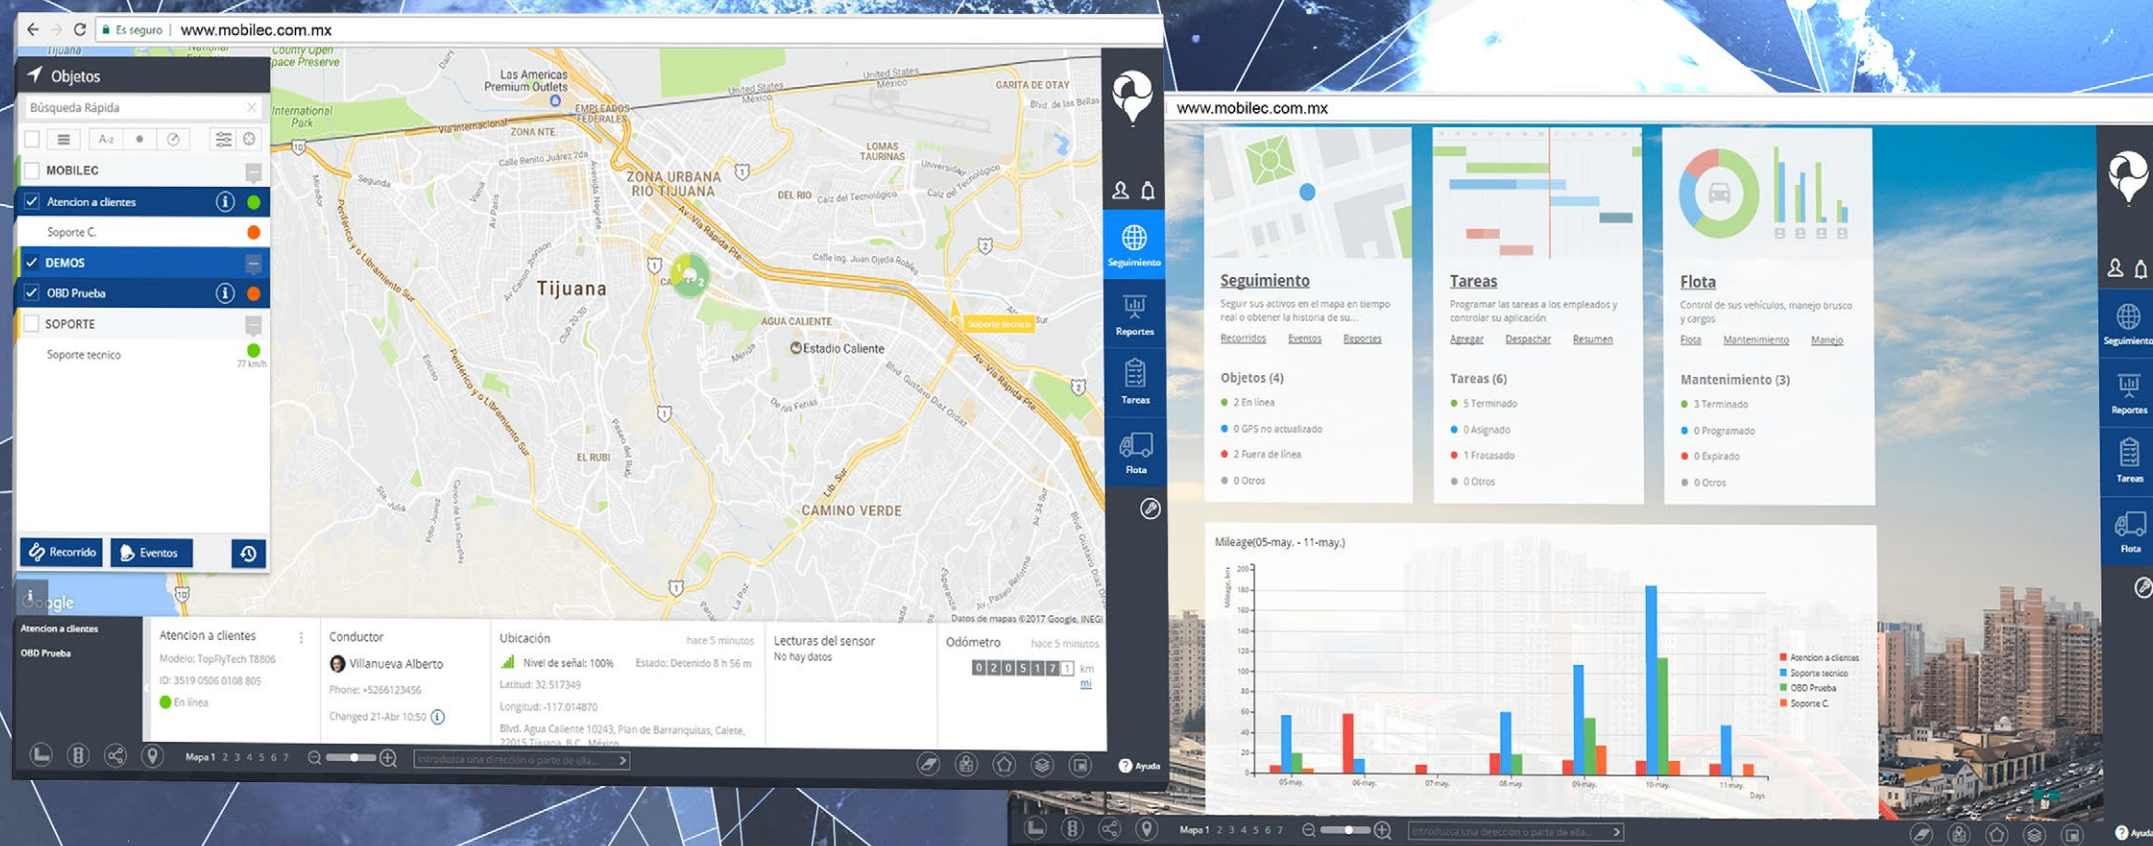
Es seguro | www.mobilec.com.mx

Objetos

Búsqueda Rápida

A-z

MOBILEC

Atencion a clientes

Soporte C.

DEMOS

OBD Prueba

SOPORTE

Soporte tecnico

77 km/h

Recorrido

Eventos

Tijuana

Las Americas Premium Outlets

ZONA NTE.

EMPLEADOS FEDERALES

ZONA URBANA RIO TIJUANA

DEL RIO

LOMAS TAURINAS

GARITA DE OTAY

AGUA CALIENTE

Estadio Caliente

Soporte tecnico

EL RUBI

CAMINO VERDE

Google

Datos de mapas ©2017 Google, INEGI

Seguimiento

Reportes

Tareas

Flota

Atencion a clientes

OBD Prueba

Atencion a clientes

Modelo: TopFlyTech T8806

ID: 3519 0506 0108 805

En línea

Conductor

Villanueva Alberto

Phone: +5266123456

Changed 21-Abr 10:50

Ubicación

hace 5 minutos

Nivel de señal: 100%

Estado: Detenido 8 h 56 m

Latitud: 32.517349

Longitud: -117.014870

Blvd. Agua Caliente 10243, Plan de Barranquitas, Calete, 22015 Tijuana, B.C., México

Lecturas del sensor

No hay datos

Odómetro

hace 5 minutos

0 2 0 5 1 7 1

km

mi

Mapa 1 2 3 4 5 6 7

Introduzca una dirección o parte de ella...

Ayuda

www.mobilec.com.mx

Seguimiento

Seguir sus activos en el mapa en tiempo real o obtener la historia de su...

Recorridos Eventos Reportes

Objetos (4)

2 En línea

0 GPS no actualizado

2 Fuera de línea

0 Otros

Tareas

Programar las tareas a los empleados y controlar su aplicación

Agregar Despachar Resumen

Tareas (6)

5 Terminado

0 Asignado

1 Fracasado

0 Otros

Flota

Control de sus vehículos, manejo brusco y cargos

Flota Mantenimiento Manejo

Mantenimiento (3)

3 Terminado

0 Programado

0 Expirado

0 Otros

Mileage(05-may. - 11-may.)

Mileage, km

200
180
160
140
120
100
80
60
40
20
0

05-may. 06-may. 07-may. 08-may. 09-may. 10-may. 11-may.

Days

Atencion a clientes

Soporte tecnico

OBD Prueba

Soporte C.

Seguimiento

Reportes

Tareas

Flota

Mapa 1 2 3 4 5 6 7

Introduzca una dirección o parte de ella...

Ayuda